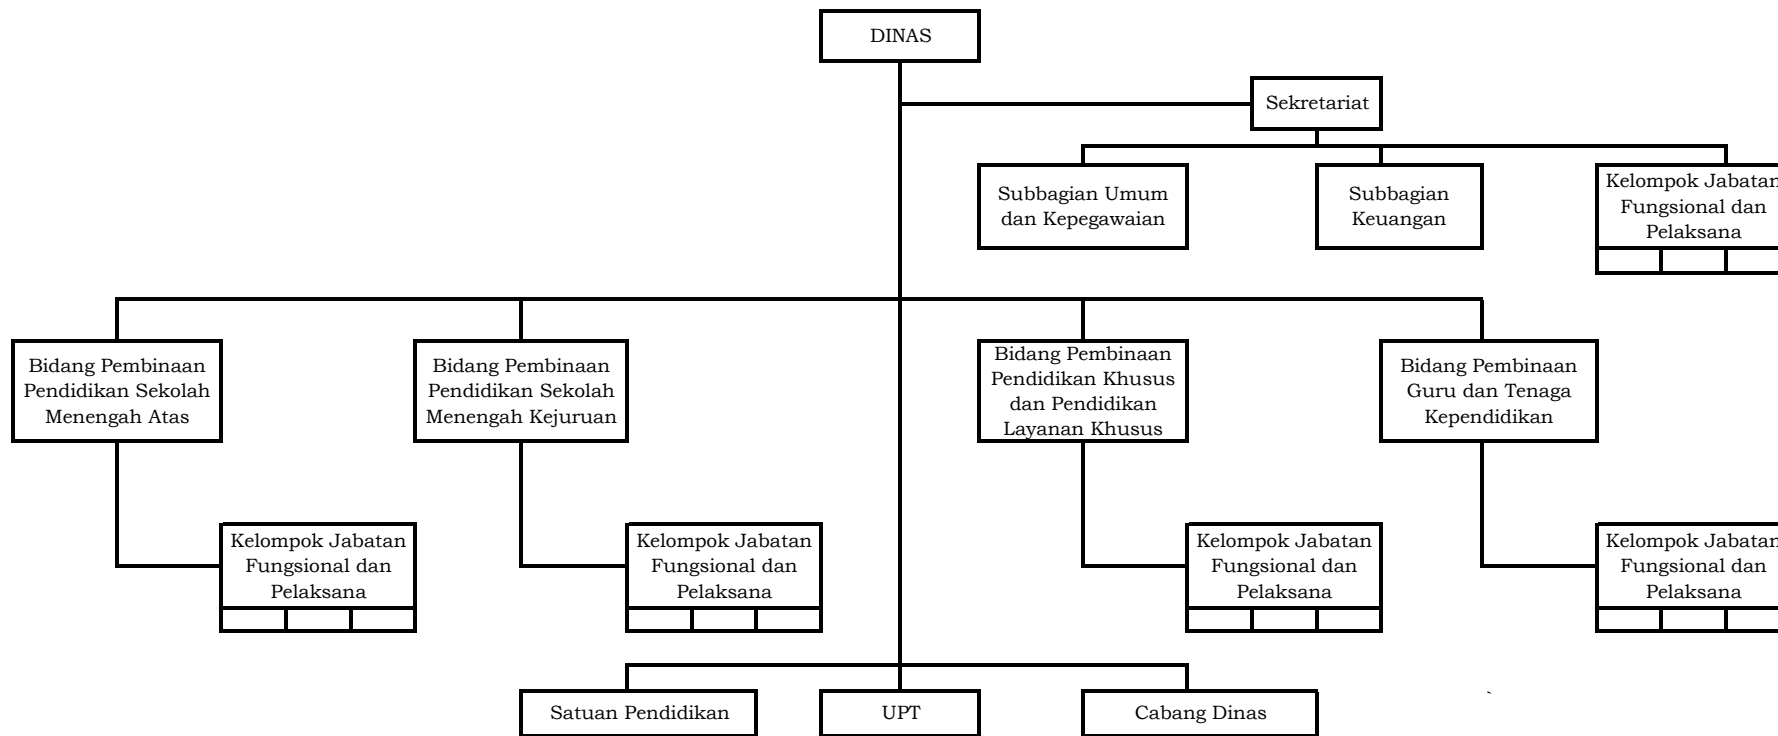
DINAS

Sekretariat

Subbagian Umum dan Kepegawaian

Subbagian Keuangan

Kelompok Jabatan Fungsional dan Pelaksana

Bidang Pembinaan Pendidikan Sekolah Menengah Atas

Bidang Pembinaan Pendidikan Sekolah Menengah Kejuruan

Bidang Pembinaan Pendidikan Khusus dan Pendidikan Layanan Khusus

Bidang Pembinaan Guru dan Tenaga Kependidikan

Kelompok Jabatan Fungsional dan Pelaksana

Kelompok Jabatan Fungsional dan Pelaksana

Kelompok Jabatan Fungsional dan Pelaksana

Kelompok Jabatan Fungsional dan Pelaksana

Satuan Pendidikan

UPT

Cabang Dinas